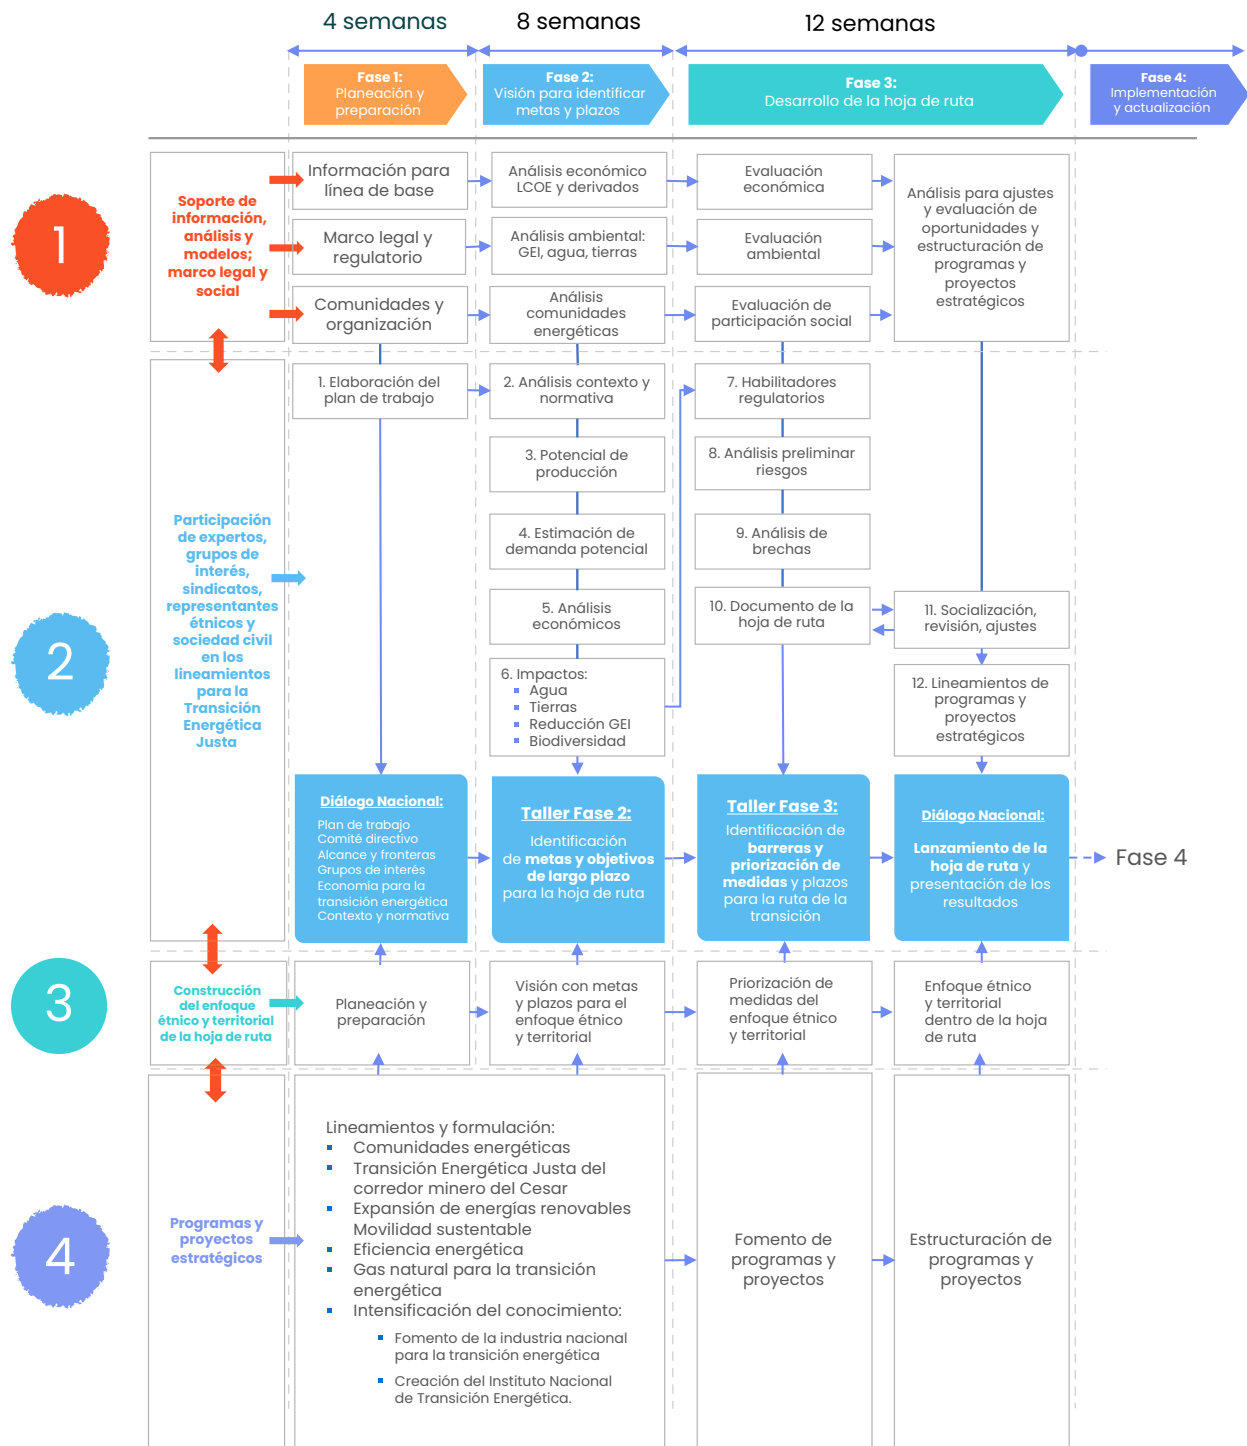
4 semanas

8 semanas

12 semanas

Fase 1: Planeación y preparación

Fase 2: Visión para identificar metas y plazos

Fase 3: Desarrollo de la hoja de ruta

Fase 4: Implementación y actualización

1

Soporte de información, análisis y modelos; marco legal y social

Información para línea de base

Marco legal y regulatorio

Comunidades y organización

Análisis económico LCOE y derivados

Análisis ambiental: GEI, agua, tierras

Análisis comunidades energéticas

Evaluación económica

Evaluación ambiental

Evaluación de participación social

Análisis para ajustes y evaluación de oportunidades y estructuración de programas y proyectos estratégicos

2

Participación de expertos, grupos de interés, sindicatos, representantes étnicos y sociedad civil en los lineamientos para la Transición Energética Justa

1. Elaboración del plan de trabajo

2. Análisis contexto y normativa

3. Potencial de producción

4. Estimación de demanda potencial

5. Análisis económicos

6. Impactos:
- Agua
- Tierras
- Reducción GEI
- Biodiversidad

7. Habilitadores regulatorios

8. Análisis preliminar riesgos

9. Análisis de brechas

10. Documento de la hoja de ruta

11. Socialización, revisión, ajustes

12. Lineamientos de programas y proyectos estratégicos

Diálogo Nacional:
Plan de trabajo
Comité directivo
Alcance y fronteras
Grupos de interés
Economía para la transición energética
Contexto y normativa

Taller Fase 2:
Identificación de metas y objetivos de largo plazo para la hoja de ruta

Taller Fase 3:
Identificación de barreras y priorización de medidas y plazos para la ruta de la transición

Diálogo Nacional:
Lanzamiento de la hoja de ruta y presentación de los resultados

Fase 4

3

Construcción del enfoque étnico y territorial de la hoja de ruta

Planeación y preparación

Visión con metas y plazos para el enfoque étnico y territorial

Priorización de medidas del enfoque étnico y territorial

Enfoque étnico y territorial dentro de la hoja de ruta

4

Programas y proyectos estratégicos

Lineamientos y formulación:
- Comunidades energéticas
- Transición Energética Justa del corredor minero del Cesar
- Expansión de energías renovables Movilidad sustentable
- Eficiencia energética
- Gas natural para la transición energética
- Intensificación del conocimiento:
  - Fomento de la industria nacional para la transición energética
  - Creación del Instituto Nacional de Transición Energética.

Fomento de programas y proyectos

Estructuración de programas y proyectos